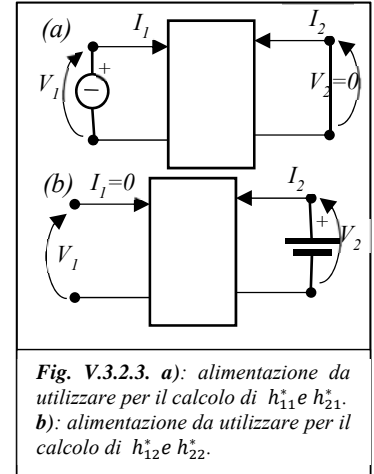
(a)
$I_1$
$I_2$
$V_1$
+
−
$V_2=0$

(b)
$I_1=0$
$I_2$
$V_1$
+
$V_2$

**Fig. V.3.2.3. a)**: alimentazione da utilizzare per il calcolo di $h^*_{11}$ e $h^*_{21}$. **b)**: alimentazione da utilizzare per il calcolo di $h^*_{12}$ e $h^*_{22}$.